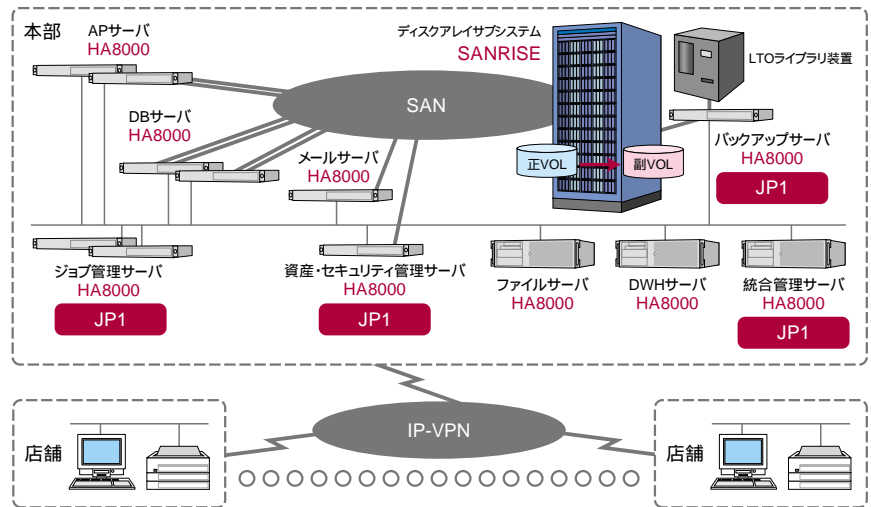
本部

APサーバ
HA8000

ディスクアレイサブシステム
SANRISE

LTOライブラリ装置

SAN

DBサーバ
HA8000

メールサーバ
HA8000

正VOL

副VOL

バックアップサーバ
HA8000
JP1

ジョブ管理サーバ
HA8000
JP1

資産・セキュリティ管理サーバ
HA8000
JP1

ファイルサーバ
HA8000

DWHサーバ
HA8000

統合管理サーバ
HA8000
JP1

IP-VPN

店舗

店舗